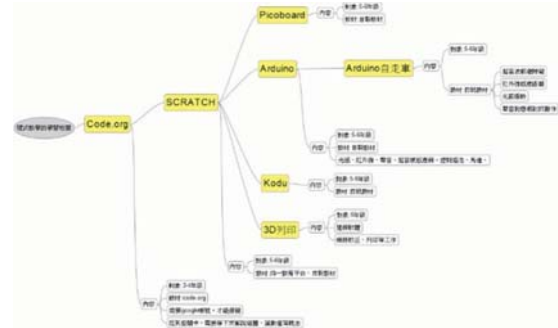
Picoboard

內容

對象 5-6年級

教材 自製教材

Arduino

Arduino自走車

內容

對象 5-6年級

教材 自製教材

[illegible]

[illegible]

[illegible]

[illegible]

內容

對象 5-6年級

教材 自製教材

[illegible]

SCRATCH

Kodu

內容

對象 5-6年級

教材 自製教材

3D列印

內容

對象 5年級

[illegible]

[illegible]

內容

對象 5-6年級

教材 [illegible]

程式教學的課程地圖

Code.org

內容

對象 3-6年級

教材 code.org

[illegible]

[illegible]